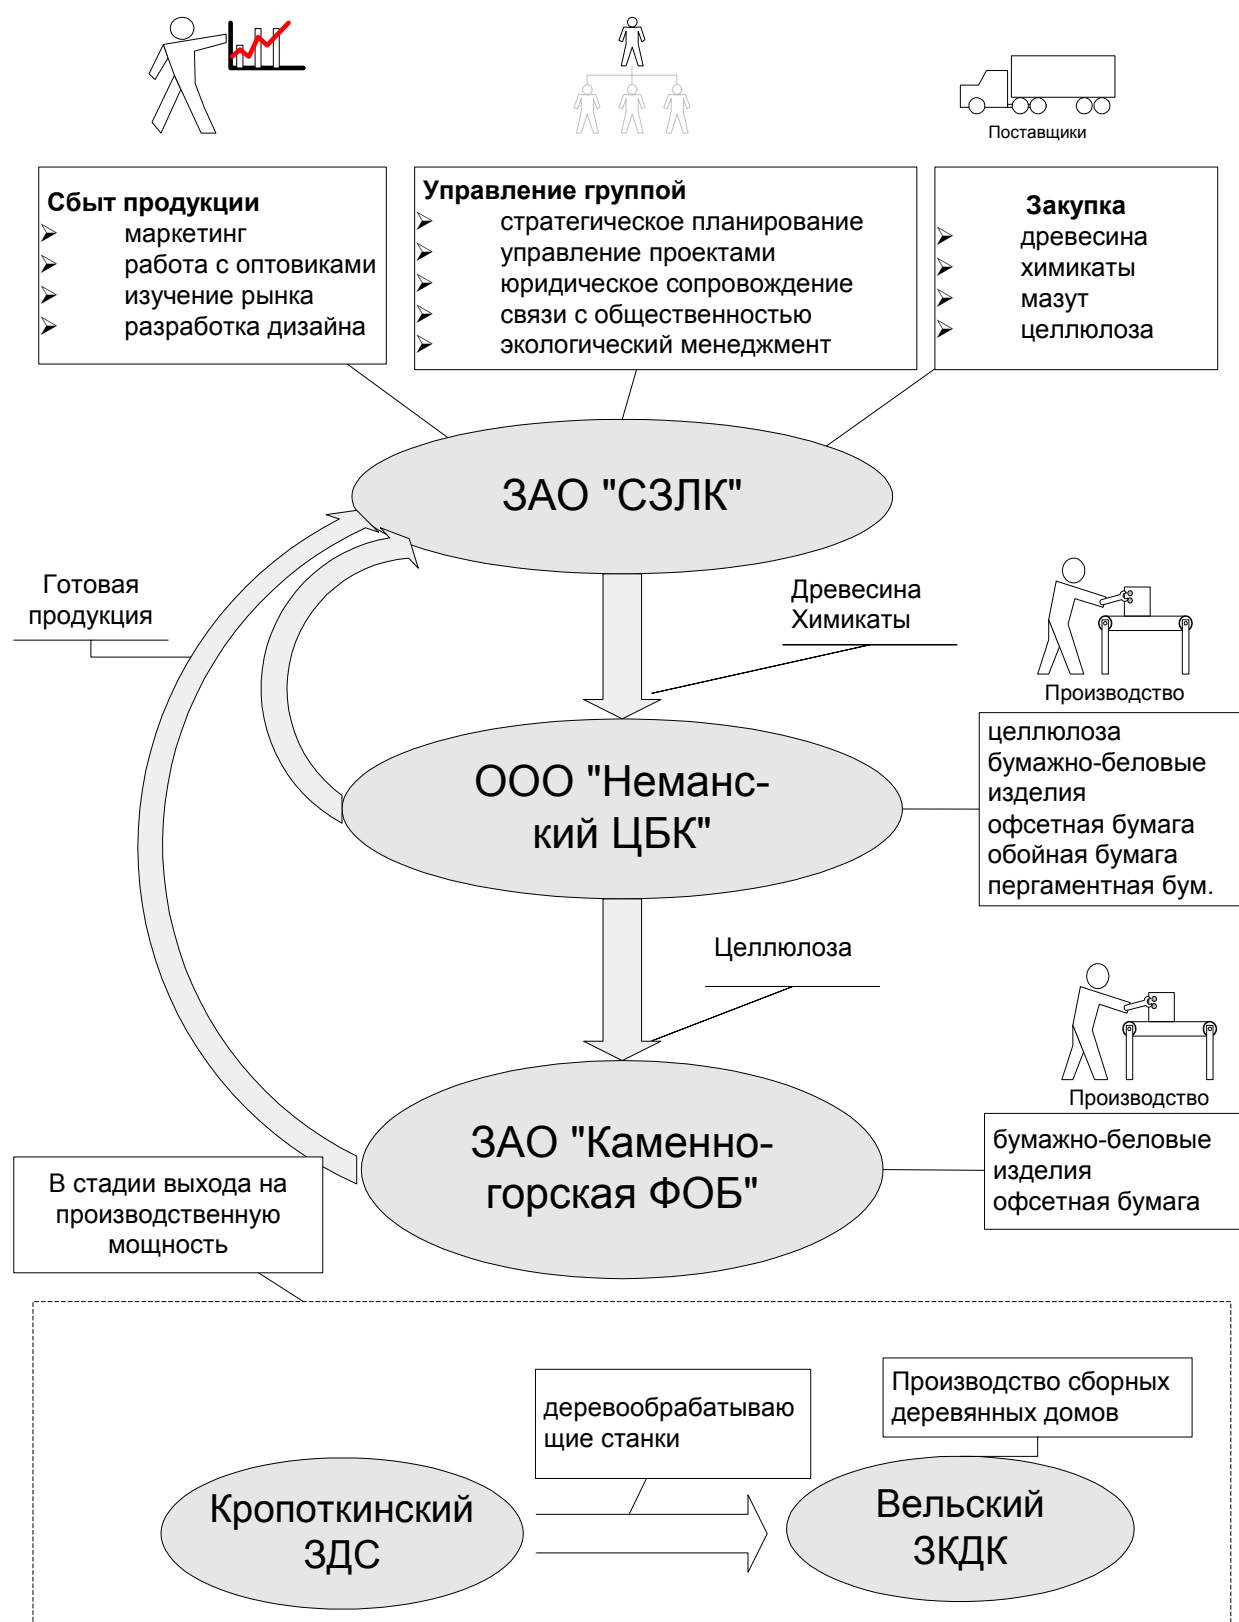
Поставщики

Сбыт продукции
➢ маркетинг
➢ работа с оптовиками
➢ изучение рынка
➢ разработка дизайна

Управление группой
➢ стратегическое планирование
➢ управление проектами
➢ юридическое сопровождение
➢ связи с общественностью
➢ экологический менеджмент

Закупка
➢ древесина
➢ химикаты
➢ мазут
➢ целлюлоза

ЗАО "СЗЛК"

Готовая продукция

Древесина
Химикаты

Производство

целлюлоза
бумажно-беловые изделия
офсетная бумага
обойная бумага
пергаментная бум.

ООО "Неманский ЦБК"

Целлюлоза

Производство

ЗАО "Каменногорская ФОБ"

бумажно-беловые изделия
офсетная бумага

В стадии выхода на производственную мощность

деревообрабатывающие станки

Производство сборных деревянных домов

Кропоткинский ЗДС

Вельский ЗКДК